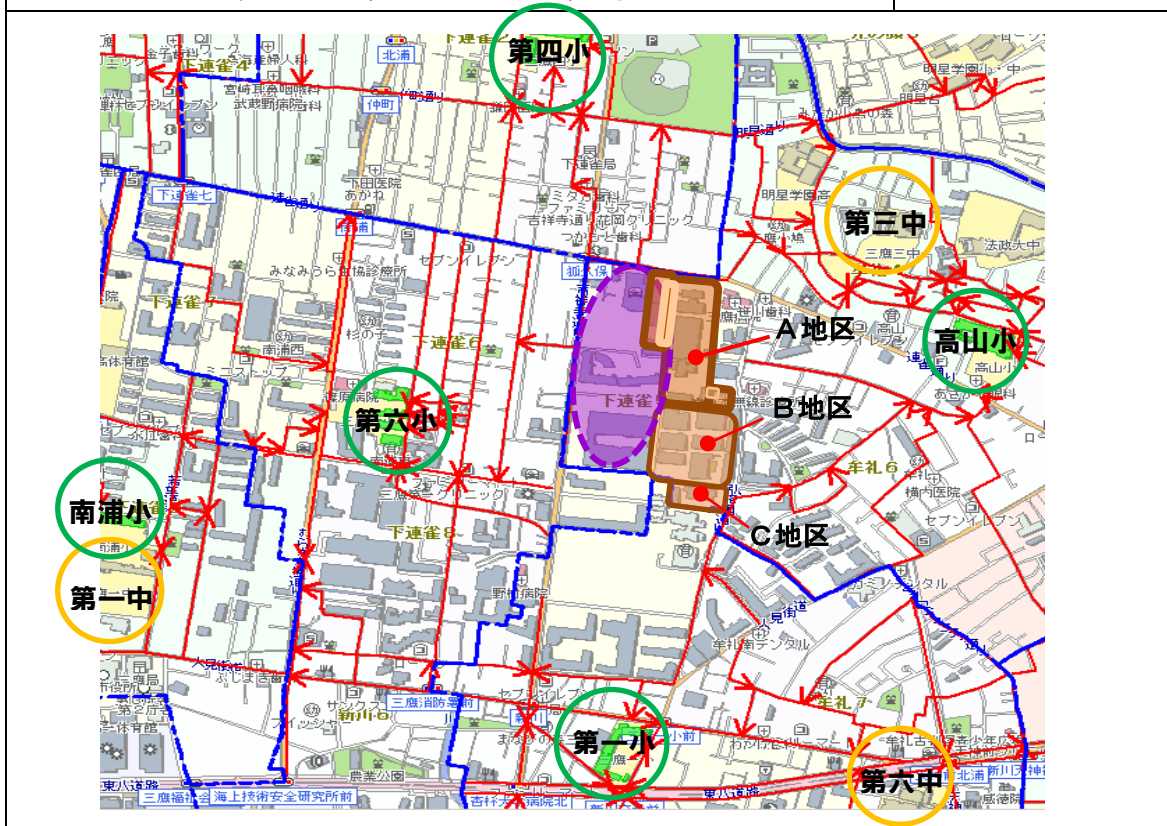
第四小
下連雀4
北浦
宮崎耳鼻咽喉科
武蔵野病院
仲町
下連雀局
明星学園
第三中
三鷹三中
法政大中
下連雀七
下田医院
あかね
南浦
セブンイレブン
みなみうら
獅久保
A地区
高山小
高山小
下連雀5
下連雀6
南浦西
ミニストップ
杉の子
第六小
下連雀
B地区
牟礼6
南浦小
C地区
第一中
下連雀8
野村病院
牟礼7
三鷹消防署前
新川6
第一小
第六中
北浦
東八道路
三鷹福祉会
海上技術安全研究所前
農業公園